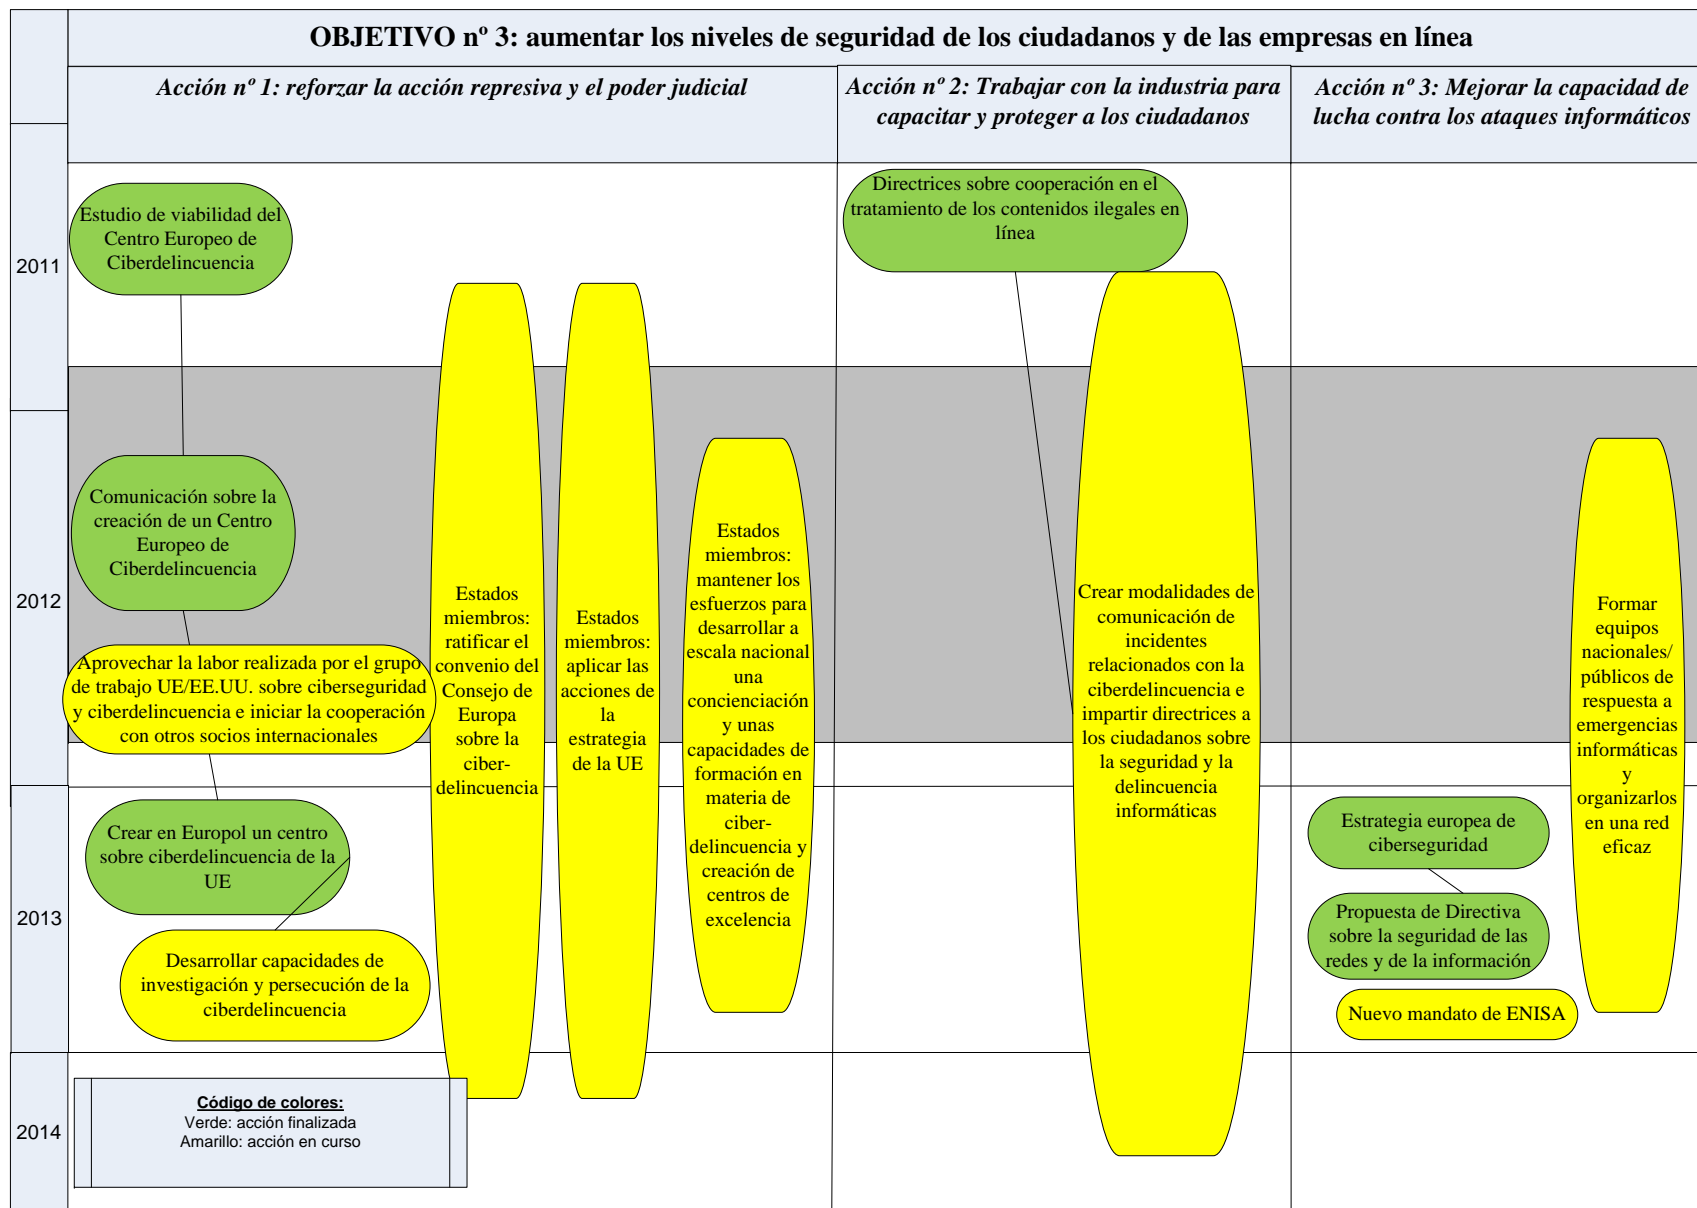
OBJETIVO nº 3: aumentar los niveles de seguridad de los ciudadanos y de las empresas en línea

Acción nº 1: reforzar la acción represiva y el poder judicial

Acción nº 2: Trabajar con la industria para capacitar y proteger a los ciudadanos

Acción nº 3: Mejorar la capacidad de lucha contra los ataques informáticos

2011

2012

2013

2014

Estudio de viabilidad del Centro Europeo de Ciberdelincuencia

Comunicación sobre la creación de un Centro Europeo de Ciberdelincuencia

Aprovechar la labor realizada por el grupo de trabajo UE/EE.UU. sobre ciberseguridad y ciberdelincuencia e iniciar la cooperación con otros socios internacionales

Crear en Europol un centro sobre ciberdelincuencia de la UE

Desarrollar capacidades de investigación y persecución de la ciberdelincuencia

Estados miembros: ratificar el convenio del Consejo de Europa sobre la ciber-delincuencia

Estados miembros: aplicar las acciones de la estrategia de la UE

Estados miembros: mantener los esfuerzos para desarrollar a escala nacional una concienciación y unas capacidades de formación en materia de ciber-delincuencia y creación de centros de excelencia

Directrices sobre cooperación en el tratamiento de los contenidos ilegales en línea

Crear modalidades de comunicación de incidentes relacionados con la ciberdelincuencia e impartir directrices a los ciudadanos sobre la seguridad y la delincuencia informáticas

Formar equipos nacionales/ públicos de respuesta a emergencias informáticas y organizarlos en una red eficaz

Estrategia europea de ciberseguridad

Propuesta de Directiva sobre la seguridad de las redes y de la información

Nuevo mandato de ENISA

Código de colores:
Verde: acción finalizada
Amarillo: acción en curso